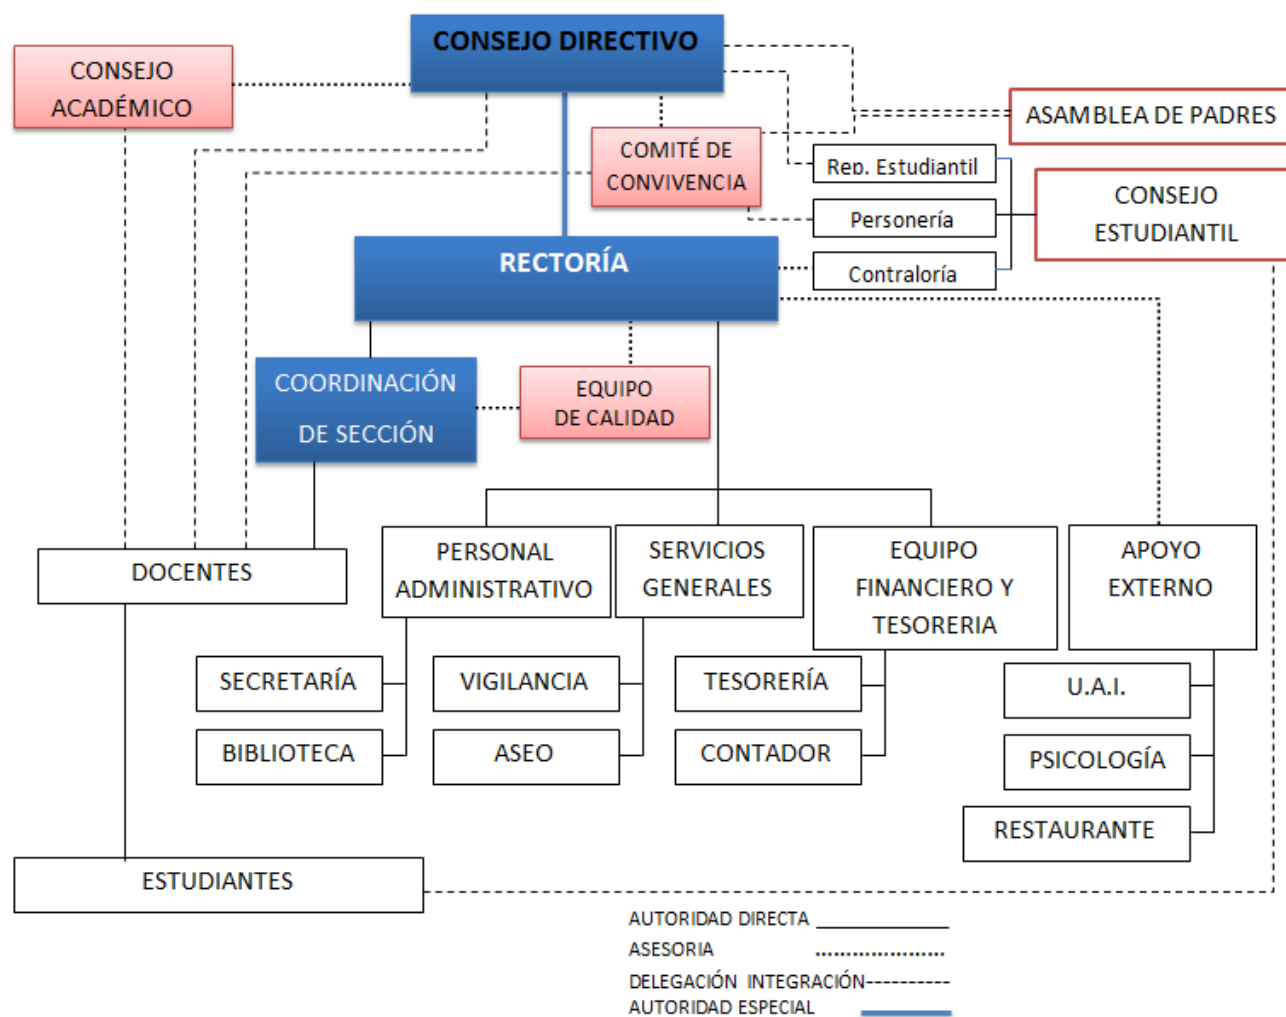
CONSEJO DIRECTIVO

CONSEJO ACADÉMICO

ASAMBLEA DE PADRES

COMITÉ DE CONVIVENCIA

Rep. Estudiantil

Personería

Contraloría

CONSEJO ESTUDIANTIL

RECTORÍA

COORDINACIÓN DE SECCIÓN

EQUIPO DE CALIDAD

DOCENTES

PERSONAL ADMINISTRATIVO

SERVICIOS GENERALES

EQUIPO FINANCIERO Y TESORERIA

APOYO EXTERNO

SECRETARÍA

VIGILANCIA

TESORERÍA

U.A.I.

BIBLIOTECA

ASEO

CONTADOR

PSICOLOGÍA

RESTAURANTE

ESTUDIANTES

AUTORIDAD DIRECTA

ASESORIA

DELEGACIÓN INTEGRACIÓN

AUTORIDAD ESPECIAL